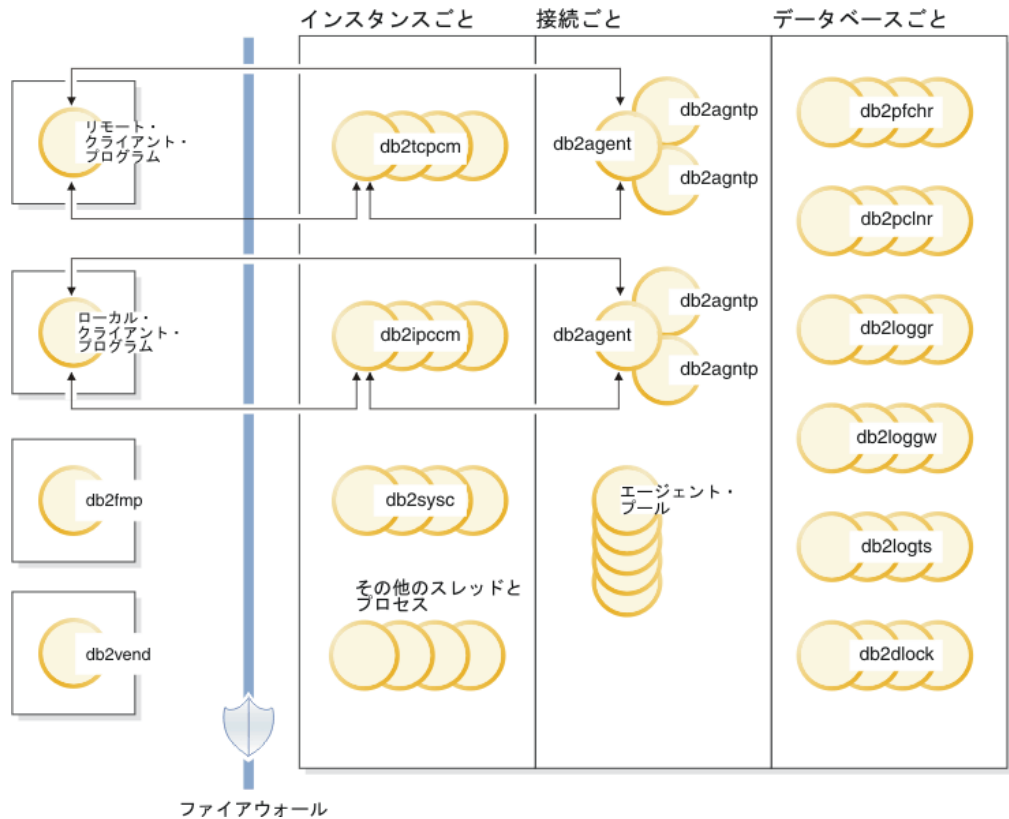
インスタンスごと

接続ごと

データベースごと

リモート・クライアント・プログラム

db2tcpcm

db2agent

db2agntp

db2agntp

db2pfchr

db2pclnr

ローカル・クライアント・プログラム

db2ipccm

db2agent

db2agntp

db2agntp

db2loggr

db2loggw

db2fmp

db2sysc

エージェント・プール

db2logts

その他のスレッドとプロセス

db2vend

db2dlock

ファイアウォール